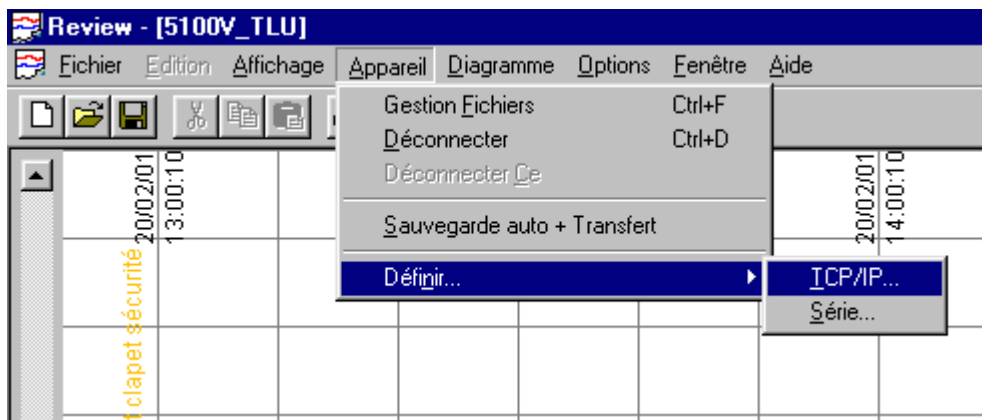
Review - [5100V_TLU]

Fichier Edition Affichage Appareil Diagramme Options Fenêtre Aide

Gestion Fichiers Ctrl+F
Déconnecter Ctrl+D
Déconnecter Ce
Sauvegarde auto + Transfert
Définir...
TCP/IP...
Série...

20/02/01 13:00:10
20/02/01 14:00:10
clapet sécurité